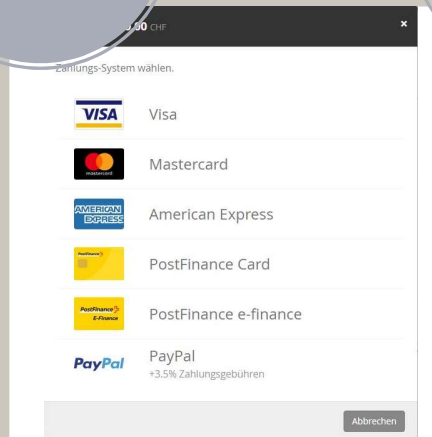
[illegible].00 CHF ×

Zahlungs-System wählen.

VISA Visa

mastercard Mastercard

AMERICAN EXPRESS American Express

PostFinance PostFinance Card

PostFinance E-Finance PostFinance e-finance

PayPal PayPal
+3.5% Zahlungsgebühren

Abbrechen